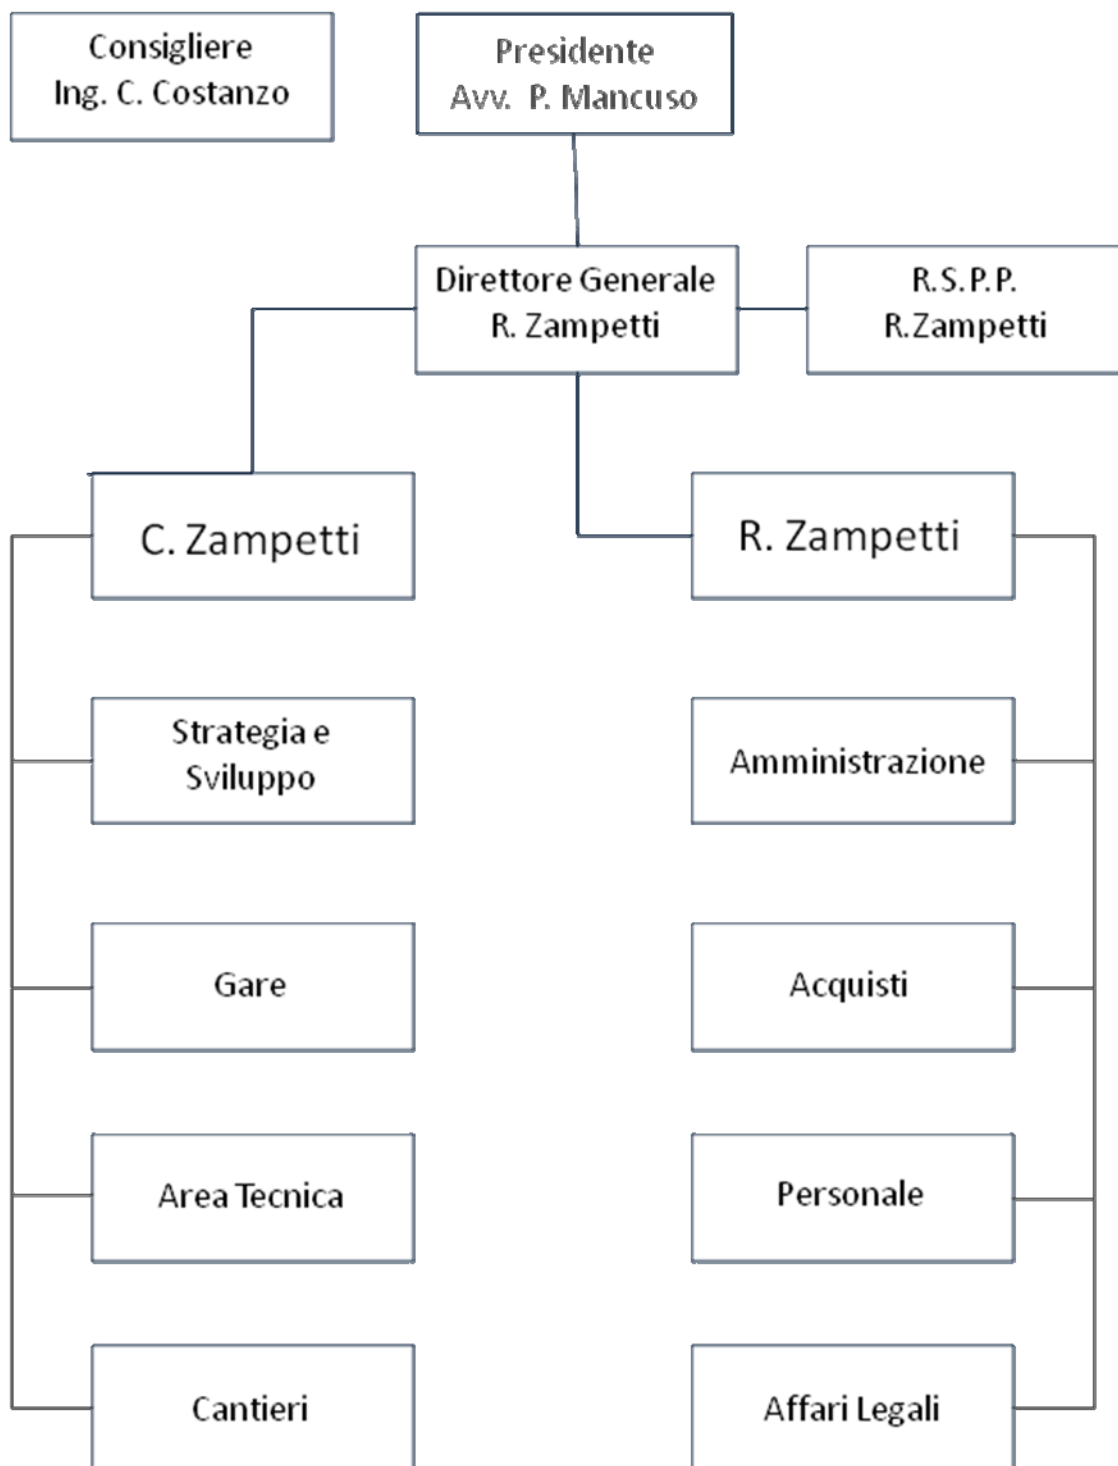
Consigliere
Ing. C. Costanzo

Presidente
Avv. P. Mancuso

Direttore Generale
R. Zampetti

R.S.P.P.
R.Zampetti

C. Zampetti

R. Zampetti

Strategia e Sviluppo

Amministrazione

Gare

Acquisti

Area Tecnica

Personale

Cantieri

Affari Legali